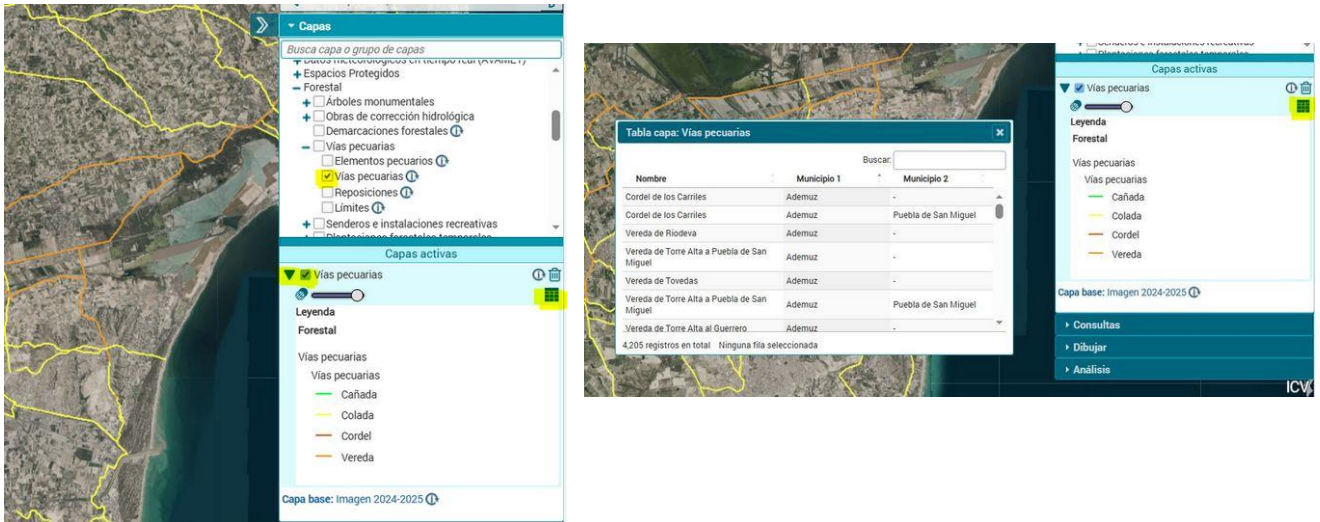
Capas

Busca capa o grupo de capas

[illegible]

+ Espacios Protegidos

– Forestal

+ Árboles monumentales

+ Obras de corrección hidrológica

Demarcaciones forestales

– Vías pecuarias

Elementos pecuarios

Vías pecuarias

Reposiciones

Límites

+ Senderos e instalaciones recreativas

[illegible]

Capas activas

Vías pecuarias

Leyenda

Forestal

Vías pecuarias

Vías pecuarias

Cañada

Colada

Cordel

Vereda

Capa base: Imagen 2024-2025

Tabla capa: Vías pecuarias

Buscar:

| Nombre | Municipio 1 | Municipio 2 |
|---|---|---|
| Cordel de los Carriles | Ademuz | - |
| Cordel de los Carriles | Ademuz | Puebla de San Miguel |
| Vereda de Riodeva | Ademuz | - |
| Vereda de Torre Alta a Puebla de San Miguel | Ademuz | - |
| Vereda de Tovedas | Ademuz | - |
| Vereda de Torre Alta a Puebla de San Miguel | Ademuz | Puebla de San Miguel |
| Vereda de Torre Alta al Guerrero | Ademuz | - |

4,205 registros en total Ninguna fila seleccionada

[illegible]

Capas activas

Vías pecuarias

Leyenda

Forestal

Vías pecuarias

Vías pecuarias

Cañada

Colada

Cordel

Vereda

Capa base: Imagen 2024-2025

Consultas

Dibujar

Análisis

ICV